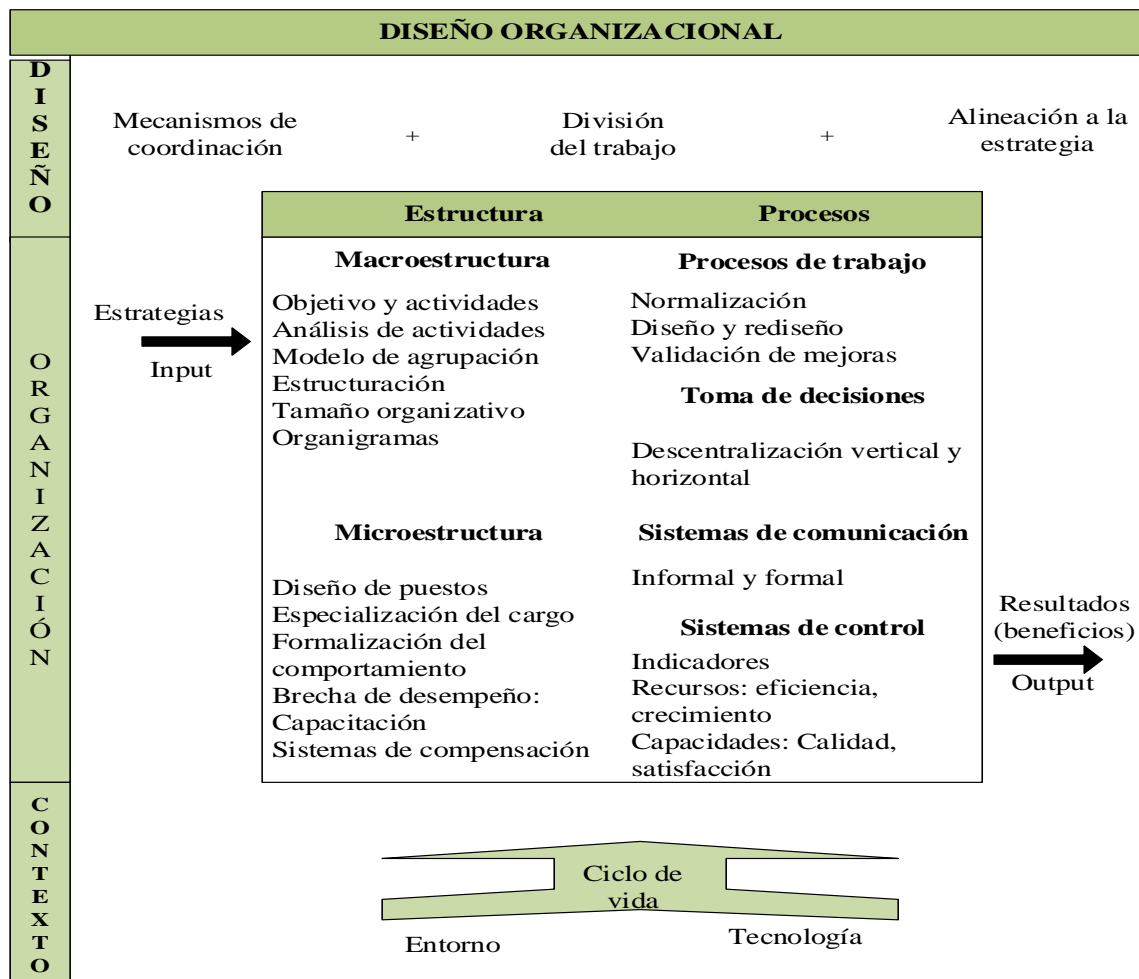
DISEÑO ORGANIZACIONAL

DISEÑO

Mecanismos de coordinación + División del trabajo + Alineación a la estrategia

ORGANIZACIÓN

Estrategias

Input

| Estructura | Procesos |
|---|---|
| **Macroestructura** | **Procesos de trabajo** |
| Objetivo y actividades<br>Análisis de actividades<br>Modelo de agrupación<br>Estructuración<br>Tamaño organizativo<br>Organigramas | Normalización<br>Diseño y rediseño<br>Validación de mejoras<br>**Toma de decisiones**<br>Descentralización vertical y horizontal |
| **Microestructura** | **Sistemas de comunicación**<br>Informal y formal |
| Diseño de puestos<br>Especialización del cargo<br>Formalización del comportamiento<br>Brecha de desempeño: Capacitación<br>Sistemas de compensación | **Sistemas de control**<br>Indicadores<br>Recursos: eficiencia, crecimiento<br>Capacidades: Calidad, satisfacción |

Resultados (beneficios)

Output

CONTEXTO

Ciclo de vida

Entorno

Tecnología